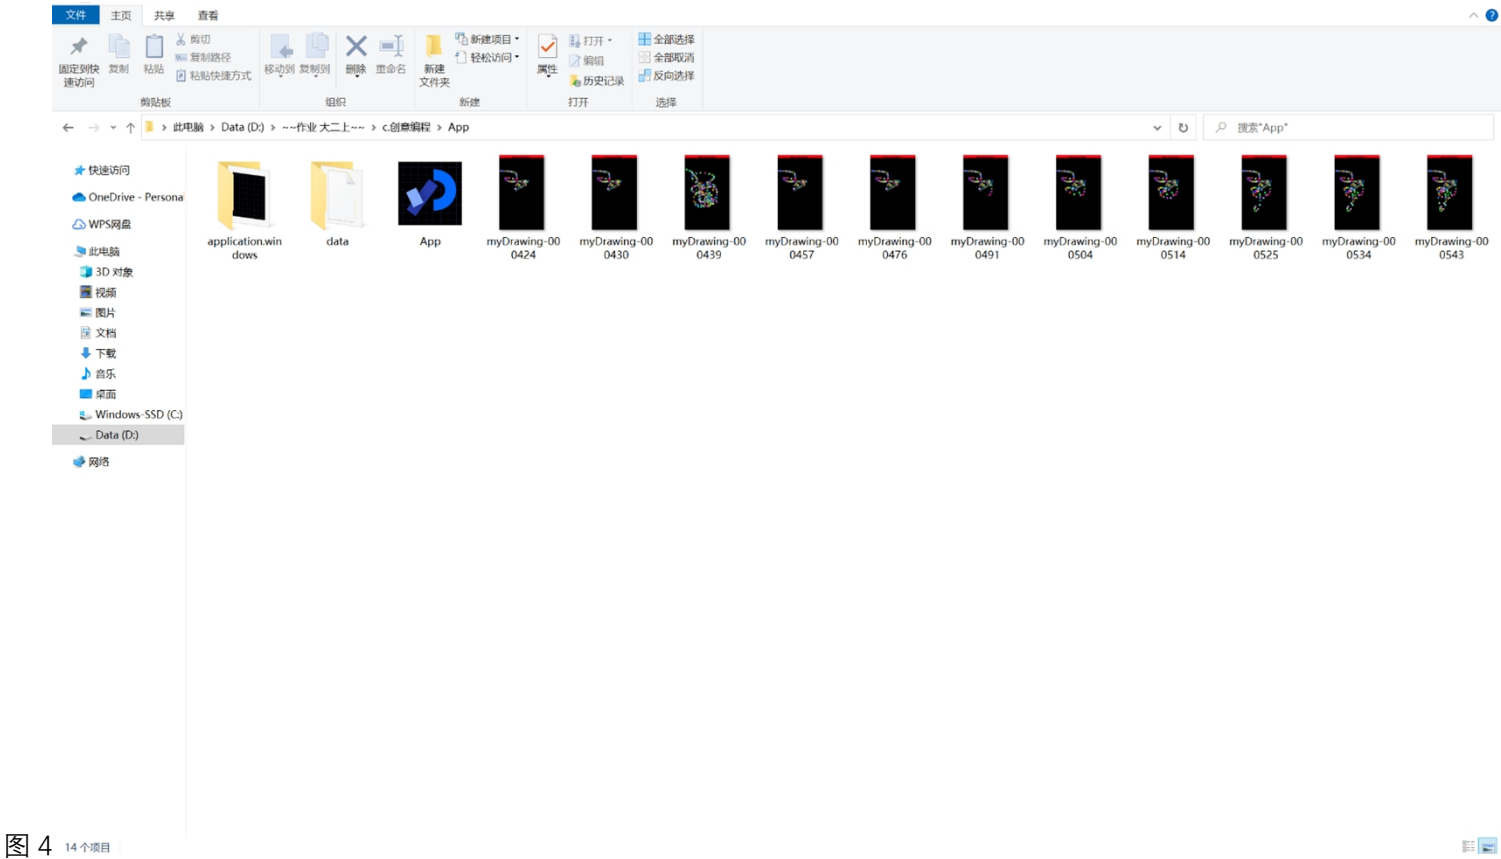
文件 主页 共享 查看

固定到快速访问 复制 粘贴 剪切 复制路径 粘贴快捷方式
剪贴板

移动到 复制到 删除 重命名
组织

新建文件夹 新建项目 轻松访问
新建

属性 打开 编辑 历史记录
打开

全部选择 全部取消 反向选择
选择

此电脑 > Data (D:) > ~~作业 大二上~~ > c.创意编程 > App

搜索"App"

快速访问
OneDrive - Persona
WPS网盘
此电脑
3D 对象
视频
图片
文档
下载
音乐
桌面
Windows-SSD (C:)
Data (D:)
网络

application.windows
data
App
myDrawing-000424
myDrawing-000430
myDrawing-000439
myDrawing-000457
myDrawing-000476
myDrawing-000491
myDrawing-000504
myDrawing-000514
myDrawing-000525
myDrawing-000534
myDrawing-000543

14 个项目

图 4